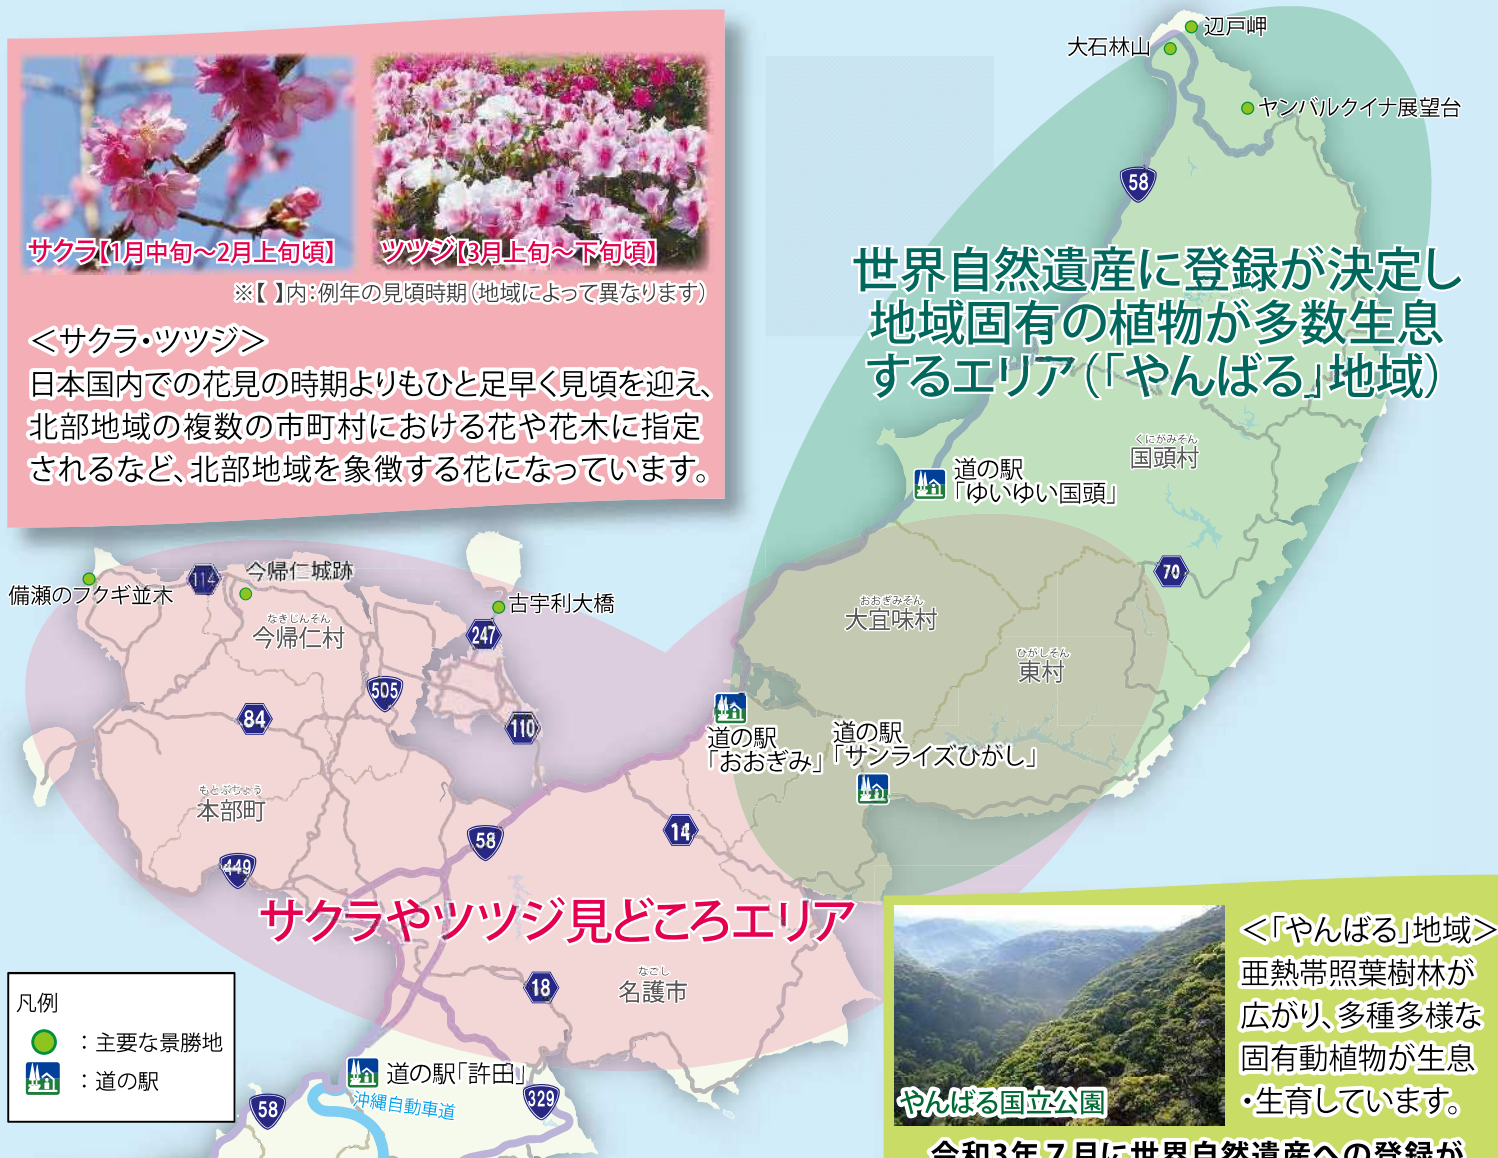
サクラ【1月中旬～2月上旬頃】

ツツジ【3月上旬～下旬頃】

※【 】内：例年の見頃時期（地域によって異なります）

＜サクラ・ツツジ＞
日本国内での花見の時期よりもひと足早く見頃を迎え、北部地域の複数の市町村における花や花木に指定されるなど、北部地域を象徴する花になっています。

辺戸岬
大石林山
ヤンバルクイナ展望台
58

世界自然遺産に登録が決定し地域固有の植物が多数生息するエリア（「やんばる」地域）

くにがみそん
国頭村
道の駅「ゆいゆい国頭」
70
おおぎみそん
大宜味村
ひがしそん
東村
道の駅「おおぎみ」
道の駅「サンライズひがし」

備瀬のフクギ並木
114
今帰仁城跡
古宇利大橋
なきじんそん
今帰仁村
247
505
84
110
もとぶちょう
本部町
58
14
449

サクラやツツジ見どころエリア

18
なごし
名護市

凡例
：主要な景勝地
：道の駅

道の駅「許田」
沖縄自動車道
58
329

やんばる国立公園
＜「やんばる」地域＞
亜熱帯照葉樹林が広がり、多種多様な固有動植物が生息・生育しています。

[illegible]